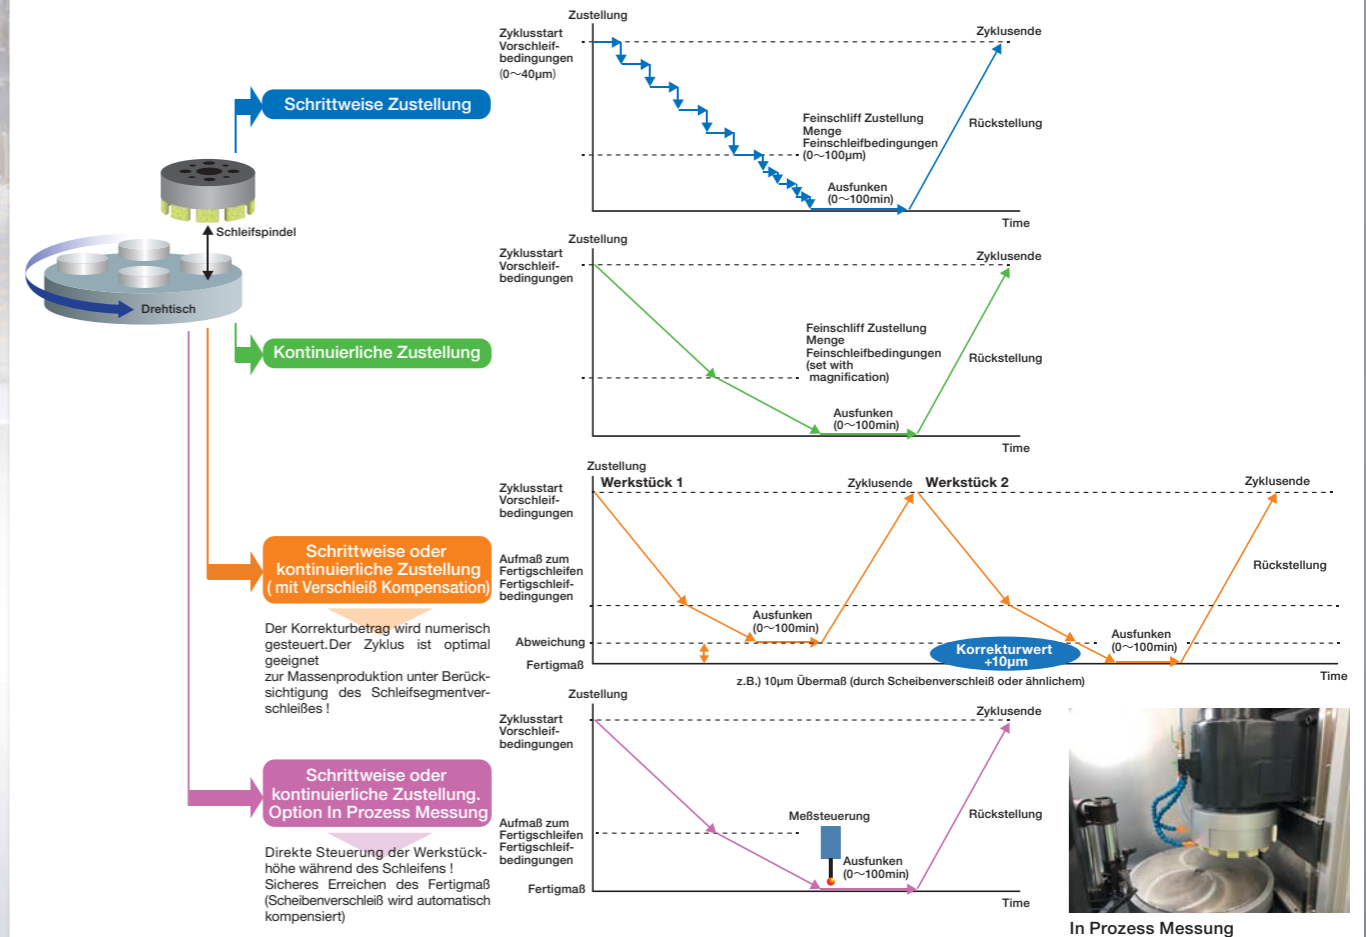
Schrittweise Zustellung

Schleifspindel

Drehtisch

Kontinuierliche Zustellung

Schrittweise oder kontinuierliche Zustellung ( mit Verschleiß Kompensation)

Der Korrekturbetrag wird numerisch gesteuert. Der Zyklus ist optimal geeignet zur Massenproduktion unter Berücksichtigung des Schleifsegmentverschleißes !

Schrittweise oder kontinuierliche Zustellung. Option In Prozess Messung

Direkte Steuerung der Werkstückhöhe während des Schleifens ! Sicheres Erreichen des Fertigmaß (Scheibenverschleiß wird automatisch kompensiert)

Zustellung
Zyklusstart Vorschleifbedingungen (0～40μm)
Zyklusende
Feinschliff Zustellung Menge Feinschleifbedingungen (0～100μm)
Rückstellung
Ausfunken (0～100min)
Time

Zustellung
Zyklusstart Vorschleifbedingungen
Zyklusende
Feinschliff Zustellung Menge Feinschleifbedingungen (set with magnification)
Rückstellung
Ausfunken (0～100min)
Time

Zustellung
Zyklusstart Vorschleifbedingungen
Werkstück 1
Zyklusende
Werkstück 2
Zyklusende
Rückstellung
Aufmaß zum Fertigschleifen Fertigschleifbedingungen
Ausfunken (0～100min)
Abweichung
Korrekturwert +10μm
Ausfunken (0～100min)
Fertigmaß
Time
z.B.) 10μm Übermaß (durch Scheibenverschleiß oder ähnlichem)

Zustellung
Zyklusstart Vorschleifbedingungen
Zyklusende
Aufmaß zum Fertigschleifen Fertigschleifbedingungen
Meßsteuerung
Rückstellung
Ausfunken (0～100min)
Fertigmaß
Time

In Prozess Messung